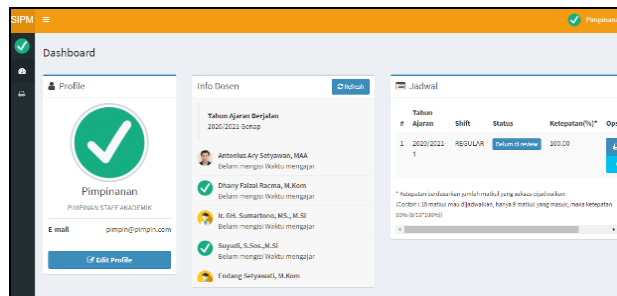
SIPM ≡

Pimpinan

Dashboard

Profile

Pimpinanan

PIMPINAN STAFF AKADEMIK

E mail pimpin@pimpin.com

Edit Profile

Info Dosen

Refresh

Tahun Ajaran Berjalan
2020/2021 Genap

Antonius Ary Setyawan, MAA
Belum mengisi Waktu mengajar

Dhany Faizal Racma, M.Kom
Belum mengisi Waktu mengajar

Ir. GH. Sumartono, MS., M.Si
Belum mengisi Waktu mengajar

Suyadi, S.Sos.,M.Si
Belum mengisi Waktu mengajar

Endang Setyawati, M.Kom

Jadwal

| # | Tahun Ajaran | Shift | Status | Ketepatan(%)* | Ops |
|---|---|---|---|---|---|
| 1 | 2020/2021 1 | REGULAR | Belum di review | 100.00 | |

* Ketepatan berdasarkan jumlah matkul yang sukses dijadwalkan.
(Contoh : 10 matkul mau dijadwalkan, hanya 9 matkul yang masuk, maka ketepatan 90% (9/10*100%))